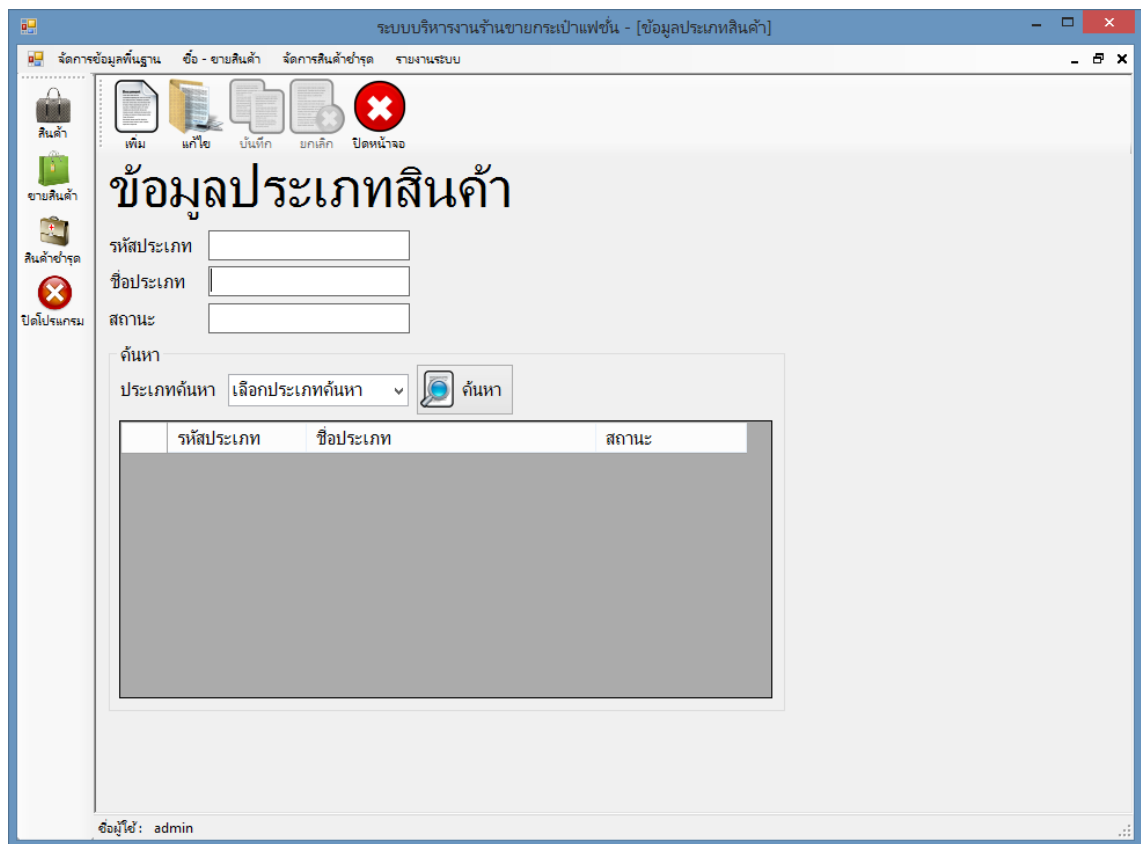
ระบบบริหารงานร้านขายกระเป๋าแฟชั่น - [ข้อมูลประเภทสินค้า]

จัดการข้อมูลพื้นฐาน ซื้อ - ขายสินค้า จัดการสินค้าชำรุด รายงานระบบ

สินค้า
ขายสินค้า
สินค้าชำรุด
ปิดโปรแกรม

เพิ่ม แก้ไข บันทึก ยกเลิก ปิดหน้าจอ

ข้อมูลประเภทสินค้า

รหัสประเภท
ชื่อประเภท
สถานะ

ค้นหา
ประเภทค้นหา เลือกประเภทค้นหา ค้นหา

| | รหัสประเภท | ชื่อประเภท | สถานะ |
|---|---|---|---|

ชื่อผู้ใช้: admin